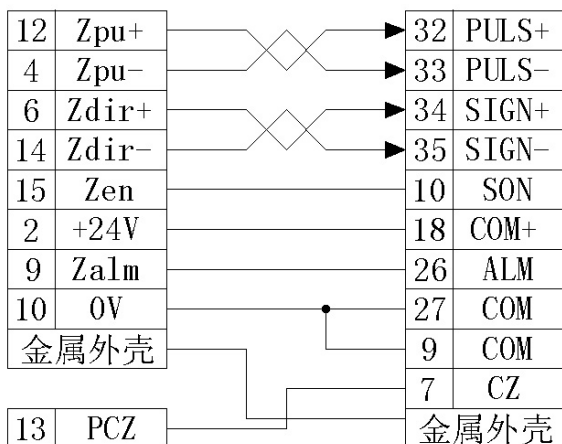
| 12 | Zpu+ |
|---|---|
| 4 | Zpu- |
| 6 | Zdir+ |
| 14 | Zdir- |
| 15 | Zen |
| 2 | +24V |
| 9 | Zalm |
| 10 | 0V |
| 金属外壳 | |

| 13 | PCZ |
|---|---|

| 32 | PULS+ |
|---|---|
| 33 | PULS- |
| 34 | SIGN+ |
| 35 | SIGN- |
| 10 | SON |
| 18 | COM+ |
| 26 | ALM |
| 27 | COM |
| 9 | COM |
| 7 | CZ |
| 金属外壳 | |